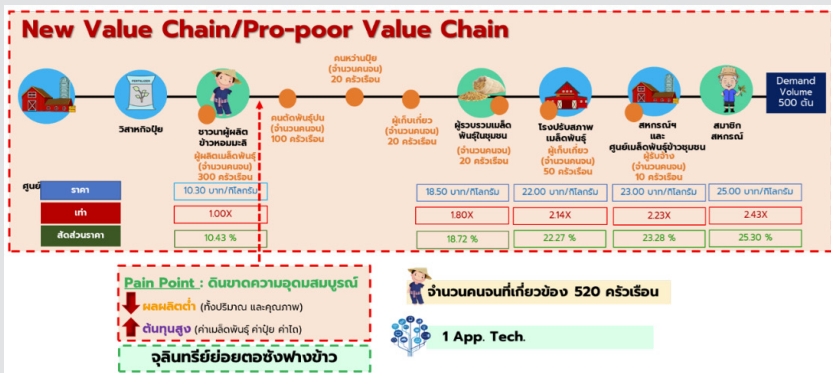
New Value Chain/Pro-poor Value Chain

วิสาหกิจปุ๋ย

ชาวนาผู้ผลิตข้าวหอมมะลิ
ผู้ผลิตเมล็ดพันธุ์ (จำนวนคนจน) 300 ครัวเรือน

คนตัดพันธุ์ปน (จำนวนคนจน) 100 ครัวเรือน

คนหว่านปุ๋ย (จำนวนคนจน) 20 ครัวเรือน

ผู้เก็บเกี่ยว (จำนวนคนจน) 20 ครัวเรือน

ผู้รวบรวมเมล็ดพันธุ์ในชุมชน (จำนวนคนจน) 20 ครัวเรือน

โรงปรับสภาพเมล็ดพันธุ์
ผู้เก็บเกี่ยว (จำนวนคนจน) 50 ครัวเรือน

สหกรณ์ฯ และ ศูนย์เมล็ดพันธุ์ข้าวชุมชน
ผู้รับจ้าง (จำนวนคนจน) 10 ครัวเรือน

สมาชิกสหกรณ์

Demand Volume 500 ตัน

ศูนย์

| ราคา | 10.30 บาท/กิโลกรัม | 18.50 บาท/กิโลกรัม | 22.00 บาท/กิโลกรัม | 23.00 บาท/กิโลกรัม | 25.00 บาท/กิโลกรัม |
|---|---|---|---|---|---|
| เท่า | 1.00X | 1.80X | 2.14X | 2.23X | 2.43X |
| สัดส่วนราคา | 10.43 % | 18.72 % | 22.27 % | 23.28 % | 25.30 % |

Pain Point : ดินขาดความอุดมสมบูรณ์
ผลผลิตต่ำ (ทั้งปริมาณ และคุณภาพ)
ต้นทุนสูง (ค่าเมล็ดพันธุ์ ค่าปุ๋ย ค่าไถ)

จุลินทรีย์ย่อยตอซังฟางข้าว

จำนวนคนจนที่เกี่ยวข้อง 520 ครัวเรือน

1 App. Tech.